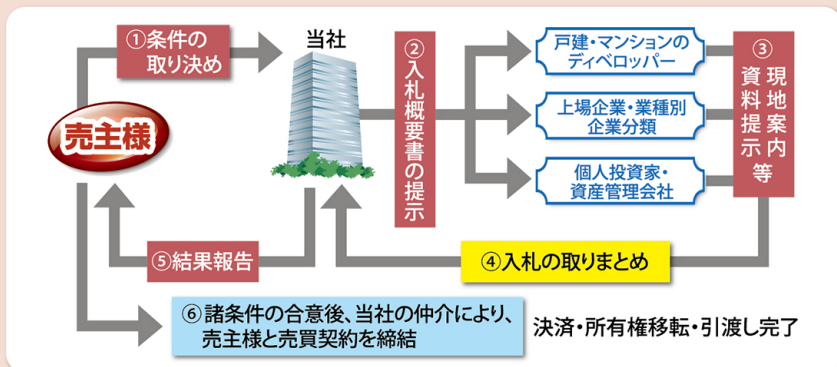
売主様

①条件の取り決め

当社

②入札概要書の提示

戸建・マンションのディベロッパー

上場企業・業種別企業分類

個人投資家・資産管理会社

③現地案内資料提示等

④入札の取りまとめ

⑤結果報告

⑥諸条件の合意後、当社の仲介により、売主様と売買契約を締結

決済・所有権移転・引渡し完了